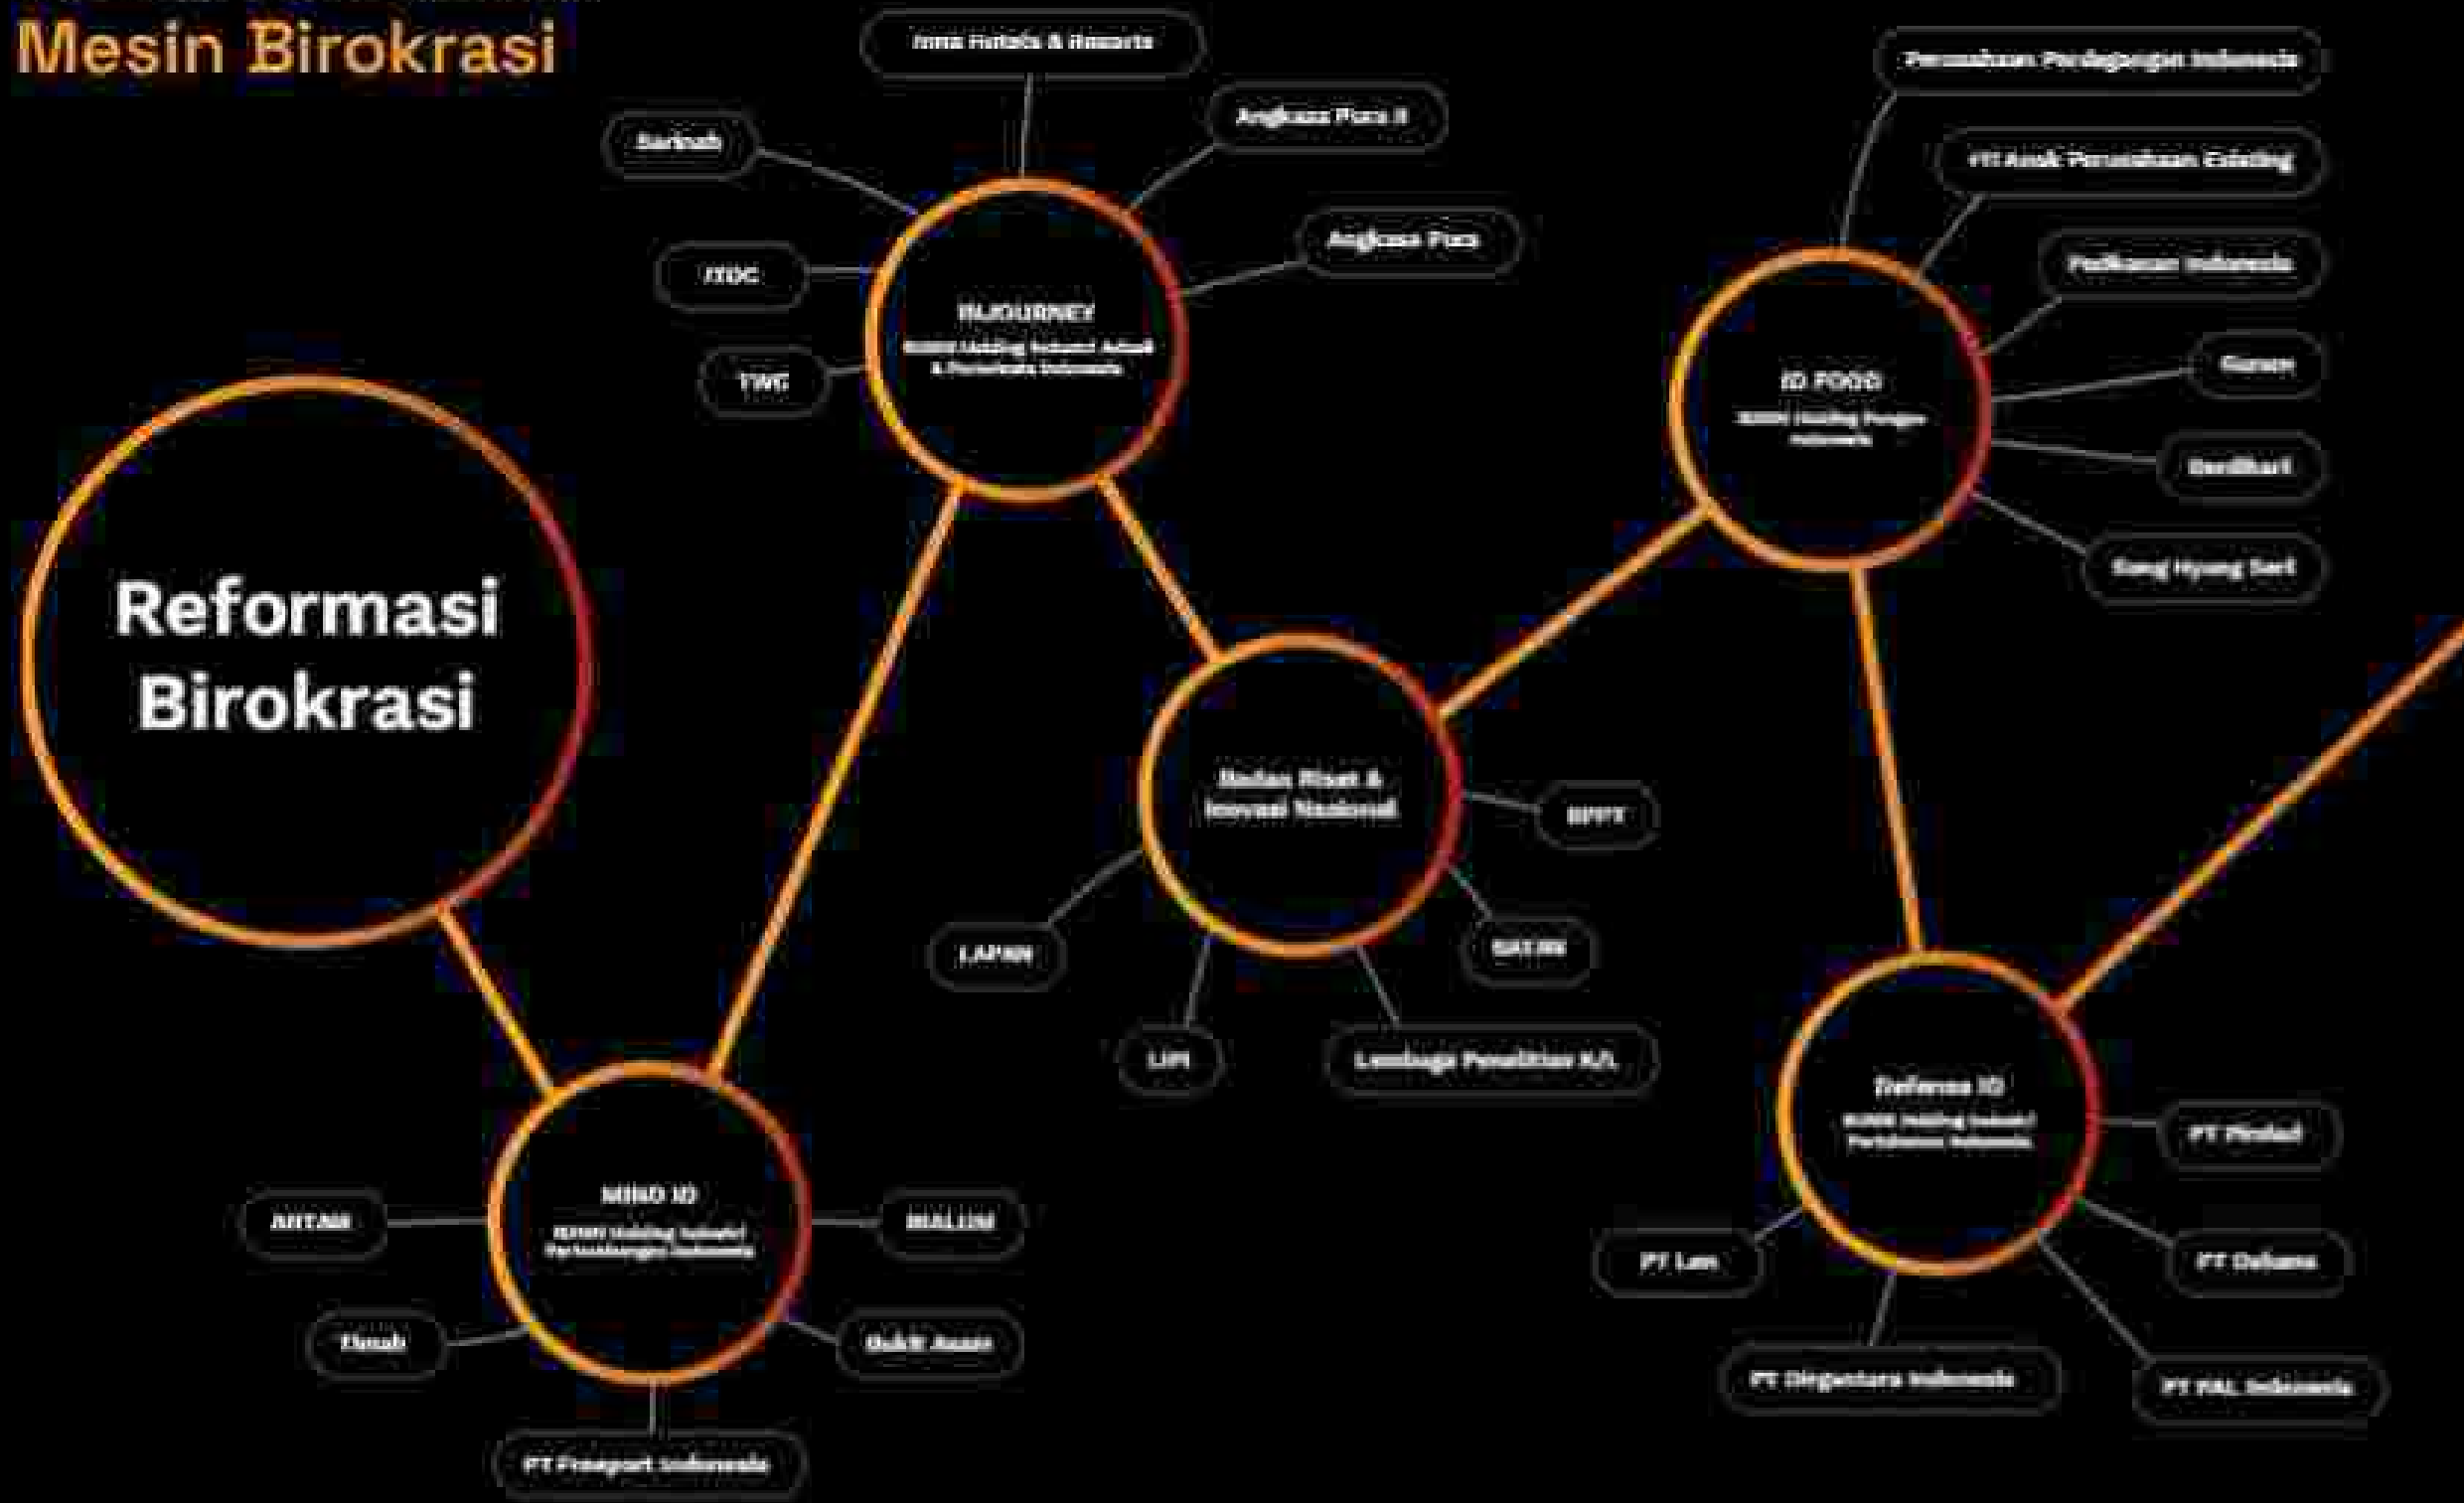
Mesin Birokrasi

Reformasi Birokrasi

Inna Hotels & Resorts

Sarinah

Angkasa Pura II

Angkasa Pura

ITDC

TWC

INJOURNEY

BUMN Holding Industri Aviasi & Pariwisata Indonesia

Perusahaan Perdagangan Indonesia

PT Aneka Perusahaan Existing

Perikanan Indonesia

Garam

ID FOOD

BUMN Holding Pangan Indonesia

Berdikari

Sang Hyang Seri

Badan Riset & Inovasi Nasional

BPPT

LAPAN

BATAN

LIPI

Lembaga Penelitian K/L

Defence ID

BUMN Holding Industri Pertahanan Indonesia

PT Pindad

PT Len

PT Dahana

PT Dirgantara Indonesia

PT PAL Indonesia

MIND ID

BUMN Holding Industri Pertambangan Indonesia

ANTAM

INALUM

Timah

Bukit Asam

PT Freeport Indonesia